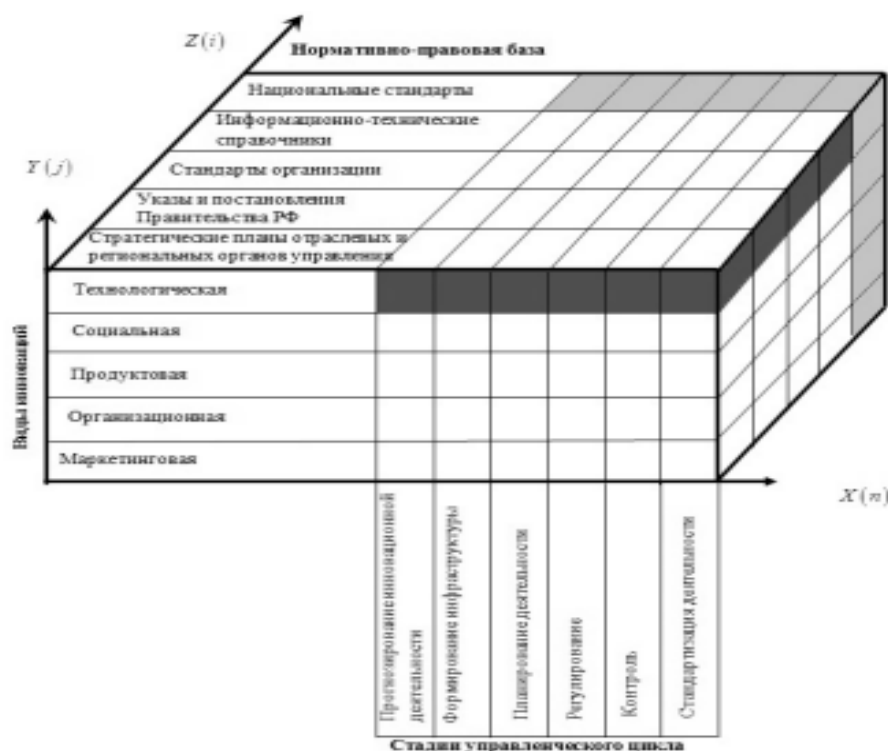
$Z(i)$

Нормативно-правовая база

Национальные стандарты

Информационно-технические справочники

Стандарты организации

Указы и постановления Правительства РФ

Стратегические планы отраслевых и региональных органов управления

$Y(j)$

Виды инноваций

Технологическая

Социальная

Продуктовая

Организационная

Маркетинговая

$X(n)$

Прогнозирование инновационной деятельности

Формирование инфраструктуры

Планирование деятельности

Регулирование

Контроль

Стандартизация деятельности

Стадии управленческого цикла